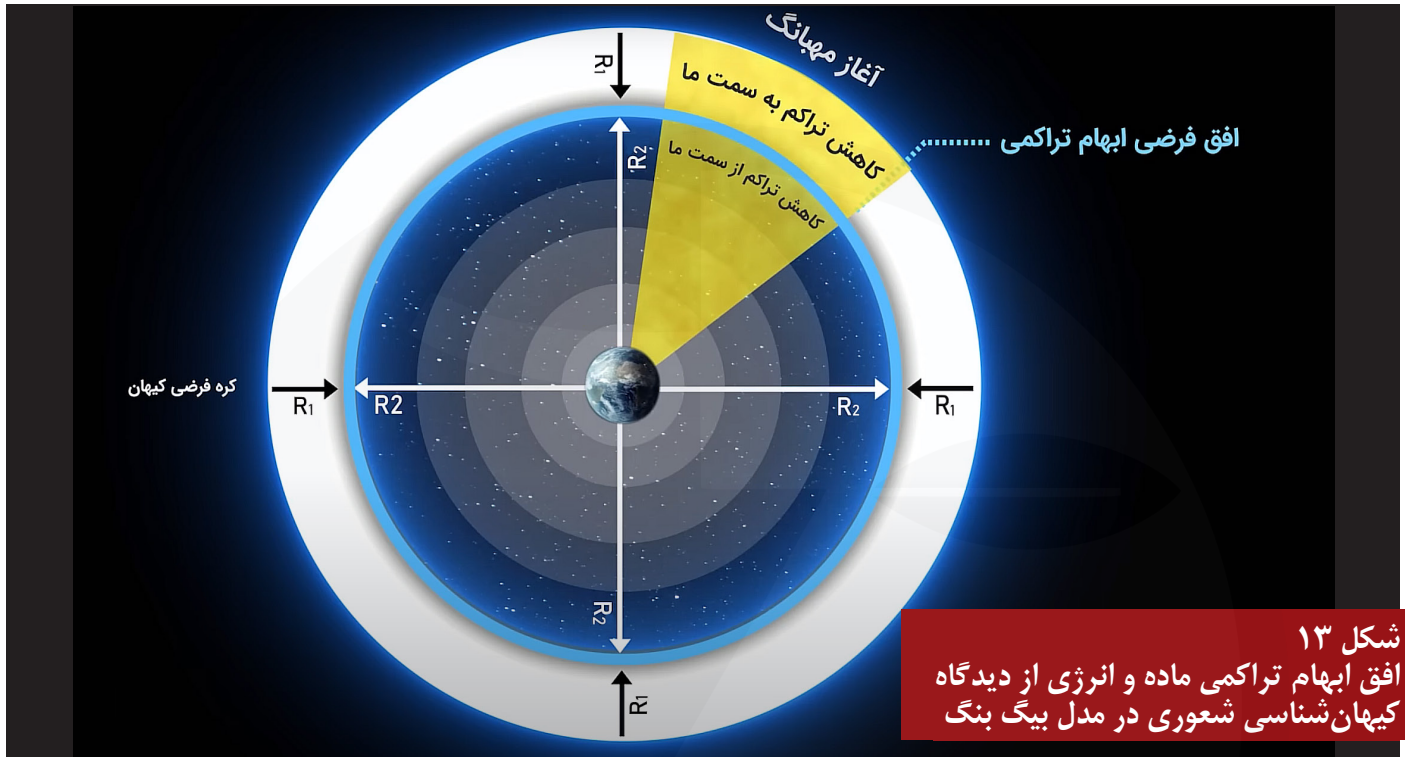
آغاز مهبانگ

$R_1$

کاهش تراکم به سمت ما

افق فرضی ابهام تراکمی

$R_2$

کاهش تراکم از سمت ما

کره فرضی کیهان

$R_1$

R2

$R_2$

$R_1$

$R_2$

$R_1$

شکل ۱۳
افق ابهام تراکمی ماده و انرژی از دیدگاه کیهان‌شناسی شعوری در مدل بیگ بنگ